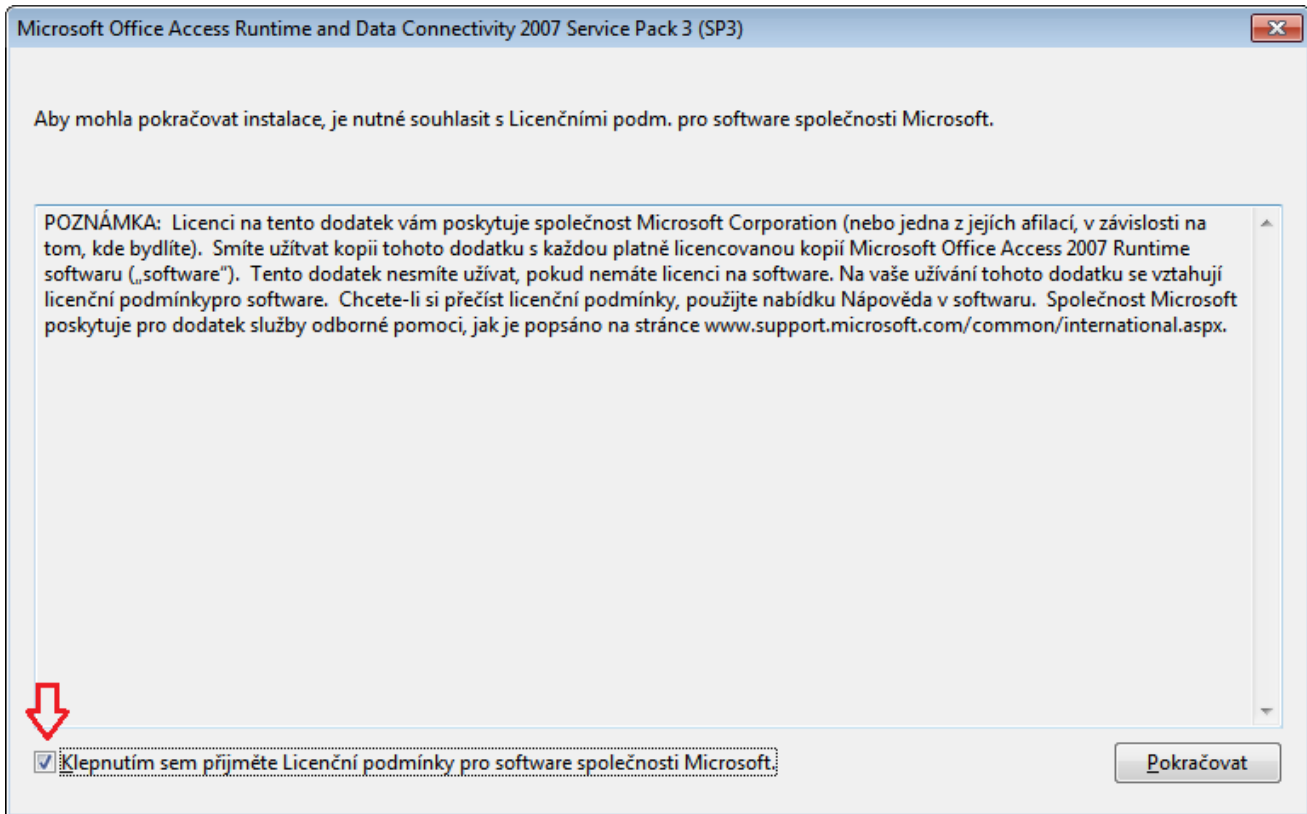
Microsoft Office Access Runtime and Data Connectivity 2007 Service Pack 3 (SP3)

Aby mohla pokračovat instalace, je nutné souhlasit s Licenčními podm. pro software společnosti Microsoft.

POZNÁMKA: Licenci na tento dodatek vám poskytuje společnost Microsoft Corporation (nebo jedna z jejích afilací, v závislosti na tom, kde bydlíte). Smíte užívat kopii tohoto dodatku s každou platně licencovanou kopií Microsoft Office Access 2007 Runtime softwaru („software"). Tento dodatek nesmíte užívat, pokud nemáte licenci na software. Na vaše užívání tohoto dodatku se vztahují licenční podmínkypro software. Chcete-li si přečíst licenční podmínky, použijte nabídku Nápověda v softwaru. Společnost Microsoft poskytuje pro dodatek služby odborné pomoci, jak je popsáno na stránce www.support.microsoft.com/common/international.aspx.

Klepnutím sem přijměte Licenční podmínky pro software společnosti Microsoft.

Pokračovat